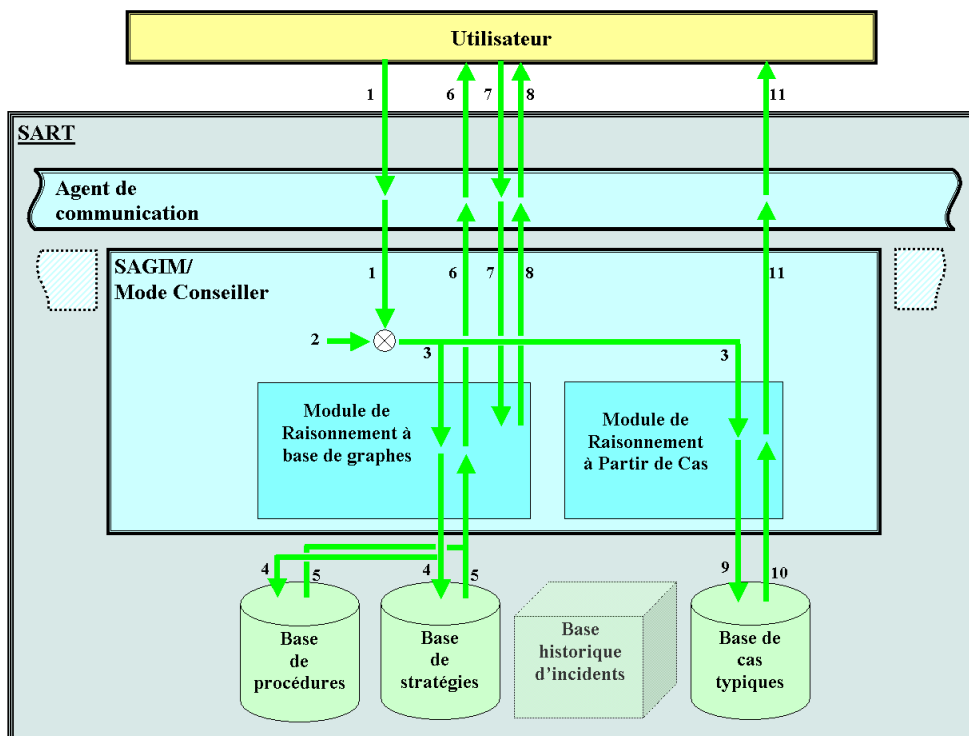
Utilisateur

1
6
7
8
11

SART

Agent de communication

SAGIM/
Mode Conseiller

1
6
7
8
11

2
3
3

Module de Raisonnement à base de graphes

Module de Raisonnement à Partir de Cas

4
5
4
5
9
10

Base de procédures

Base de stratégies

Base historique d'incidents

Base de cas typiques